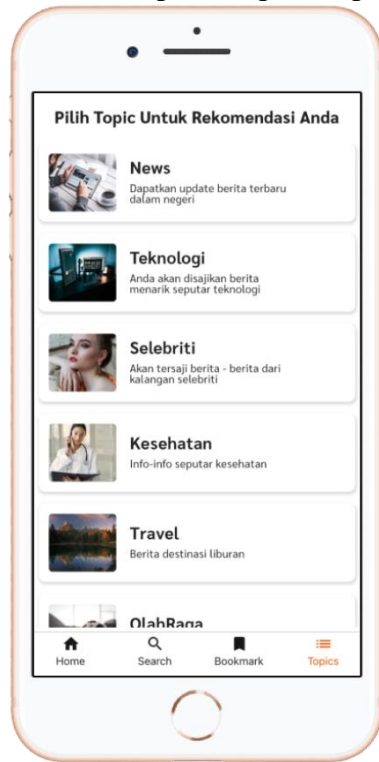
Pilih Topic Untuk Rekomendasi Anda

News
Dapatkan update berita terbaru dalam negeri

Teknologi
Anda akan disajikan berita menarik seputar teknologi

Selebriti
Akan tersaji berita - berita dari kalangan selebriti

Kesehatan
Info-info seputar kesehatan

Travel
Berita destinasi liburan

OlahRaga

Home
Search
Bookmark
Topics